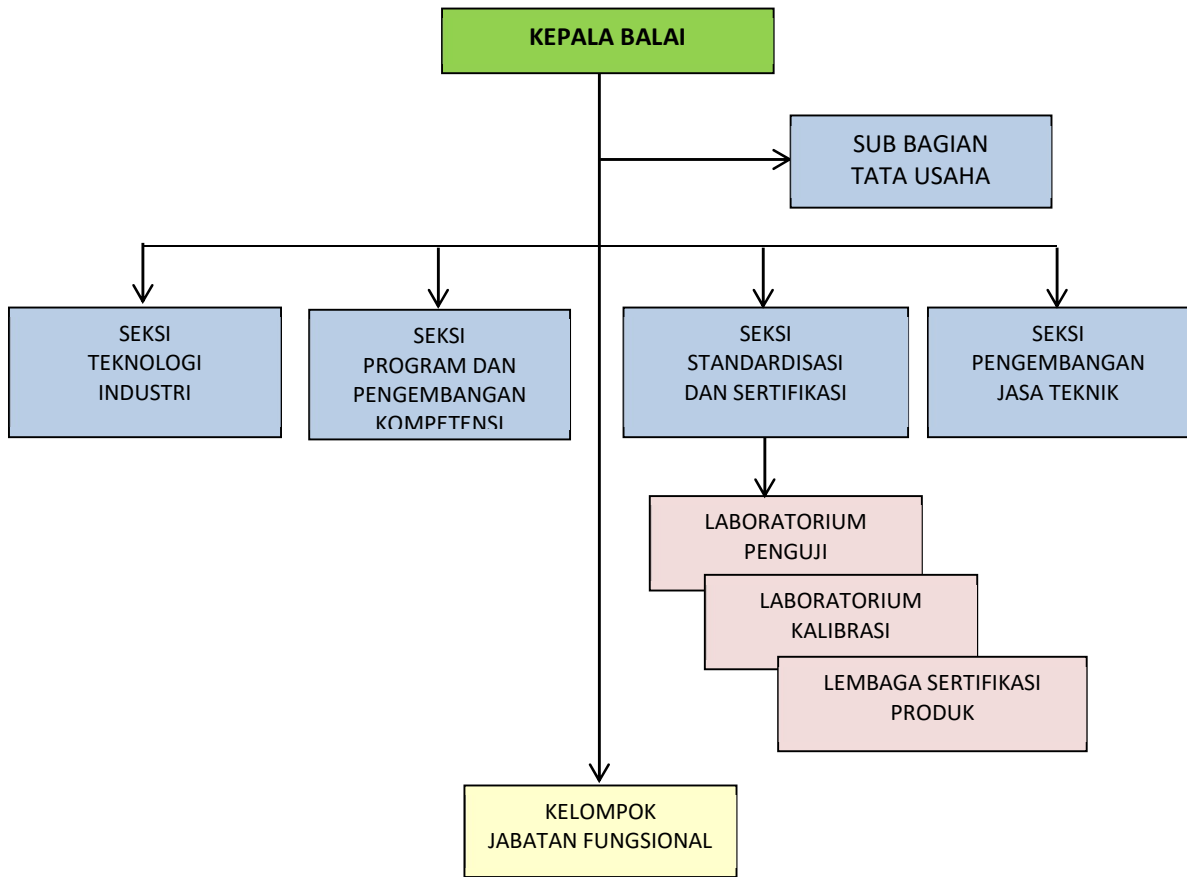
KEPALA BALAI

SUB BAGIAN TATA USAHA

SEKSI TEKNOLOGI INDUSTRI

SEKSI PROGRAM DAN PENGEMBANGAN KOMPETENSI

SEKSI STANDARDISASI DAN SERTIFIKASI

SEKSI PENGEMBANGAN JASA TEKNIK

LABORATORIUM PENGUJI

LABORATORIUM KALIBRASI

LEMBAGA SERTIFIKASI PRODUK

KELOMPOK JABATAN FUNGSIONAL